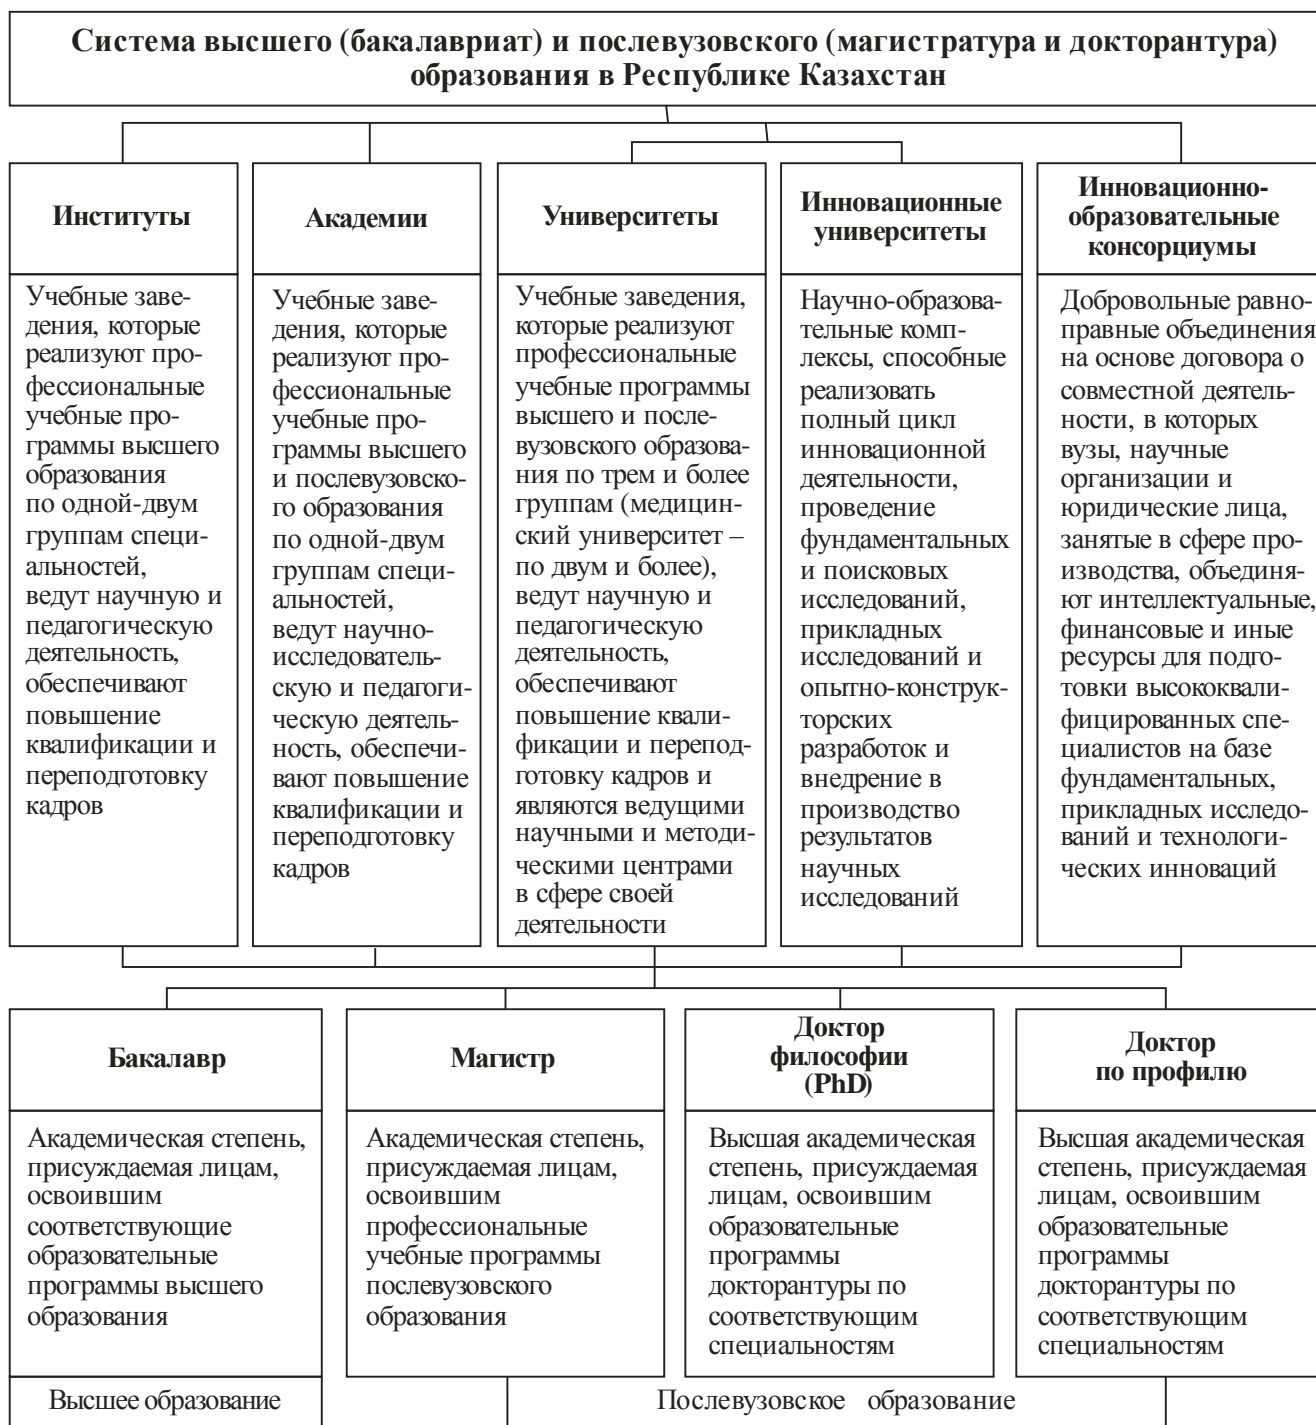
Система высшего (бакалавриат) и послевузовского (магистратура и докторантура) образования в Республике Казахстан

Институты

Учебные заведения, которые реализуют профессиональные учебные программы высшего образования по одной-двум группам специальностей, ведут научную и педагогическую деятельность, обеспечивают повышение квалификации и переподготовку кадров

Академии

Учебные заведения, которые реализуют профессиональные учебные программы высшего и послевузовского образования по одной-двум группам специальностей, ведут научно-исследовательскую и педагогическую деятельность, обеспечивают повышение квалификации и переподготовку кадров

Университеты

Учебные заведения, которые реализуют профессиональные учебные программы высшего и послевузовского образования по трем и более группам (медицинский университет – по двум и более), ведут научную и педагогическую деятельность, обеспечивают повышение квалификации и переподготовку кадров и являются ведущими научными и методическими центрами в сфере своей деятельности

Инновационные университеты

Научно-образовательные комплексы, способные реализовать полный цикл инновационной деятельности, проведение фундаментальных и поисковых исследований, прикладных исследований и опытно-конструкторских разработок и внедрение в производство результатов научных исследований

Инновационно-образовательные консорциумы

Добровольные равноправные объединения на основе договора о совместной деятельности, в которых вузы, научные организации и юридические лица, занятые в сфере производства, объединяют интеллектуальные, финансовые и иные ресурсы для подготовки высококвалифицированных специалистов на базе фундаментальных, прикладных исследований и технологических инноваций

Бакалавр

Академическая степень, присуждаемая лицам, освоившим соответствующие образовательные программы высшего образования

Магистр

Академическая степень, присуждаемая лицам, освоившим профессиональные учебные программы послевузовского образования

Доктор философии (PhD)

Высшая академическая степень, присуждаемая лицам, освоившим образовательные программы докторантуры по соответствующим специальностям

Доктор по профилю

Высшая академическая степень, присуждаемая лицам, освоившим образовательные программы докторантуры по соответствующим специальностям

Высшее образование

Послевузовское образование